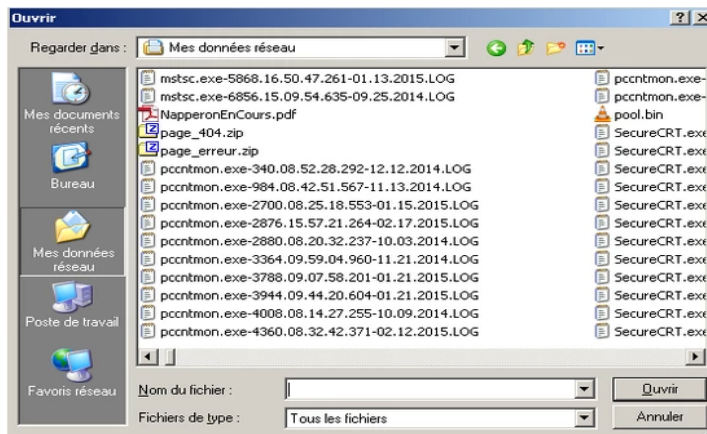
Ouvrir

?

X

Regarder dans : Mes données réseau

Mes documents récents

Bureau

Mes données réseau

Poste de travail

Favoris réseau

mstsc.exe-5868.16.50.47.261-01.13.2015.LOG
mstsc.exe-6856.15.09.54.635-09.25.2014.LOG
NapperonEnCours.pdf
page_404.zip
page_erreur.zip
pccntmon.exe-340.08.52.28.292-12.12.2014.LOG
pccntmon.exe-984.08.42.51.567-11.13.2014.LOG
pccntmon.exe-2700.08.25.18.553-01.15.2015.LOG
pccntmon.exe-2876.15.57.21.264-02.17.2015.LOG
pccntmon.exe-2880.08.20.32.237-10.03.2014.LOG
pccntmon.exe-3364.09.59.04.960-11.21.2014.LOG
pccntmon.exe-3788.09.07.58.201-01.21.2015.LOG
pccntmon.exe-3944.09.44.20.604-01.21.2015.LOG
pccntmon.exe-4008.08.14.27.255-10.09.2014.LOG
pccntmon.exe-4360.08.32.42.371-02.12.2015.LOG

pccntmon.exe-
pccntmon.exe-
pool.bin
SecureCRT.exe
SecureCRT.exe
SecureCRT.exe
SecureCRT.exe
SecureCRT.exe
SecureCRT.exe
SecureCRT.exe
SecureCRT.exe
SecureCRT.exe
SecureCRT.exe
SecureCRT.exe
SecureCRT.exe

Nom du fichier :

Ouvrir

Fichiers de type :

Tous les fichiers

Annuler